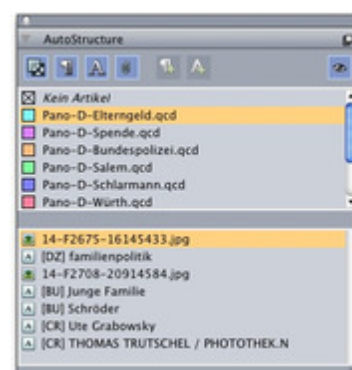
AutoStructure

Kein Artikel
Pano-D-Elterngeld.qcd
Pano-D-Spende.qcd
Pano-D-Bundespolizei.qcd
Pano-D-Salem.qcd
Pano-D-Schlarmann.qcd
Pano-D-Würth.qcd

14-F2675-16145433.jpg
[DZ] familienpolitik
14-F2708-20914584.jpg
[BU] Junge Familie
[BU] Schröder
[CR] Ute Grabowsky
[CR] THOMAS TRUTSCHEL / PHOTOTHEK.N